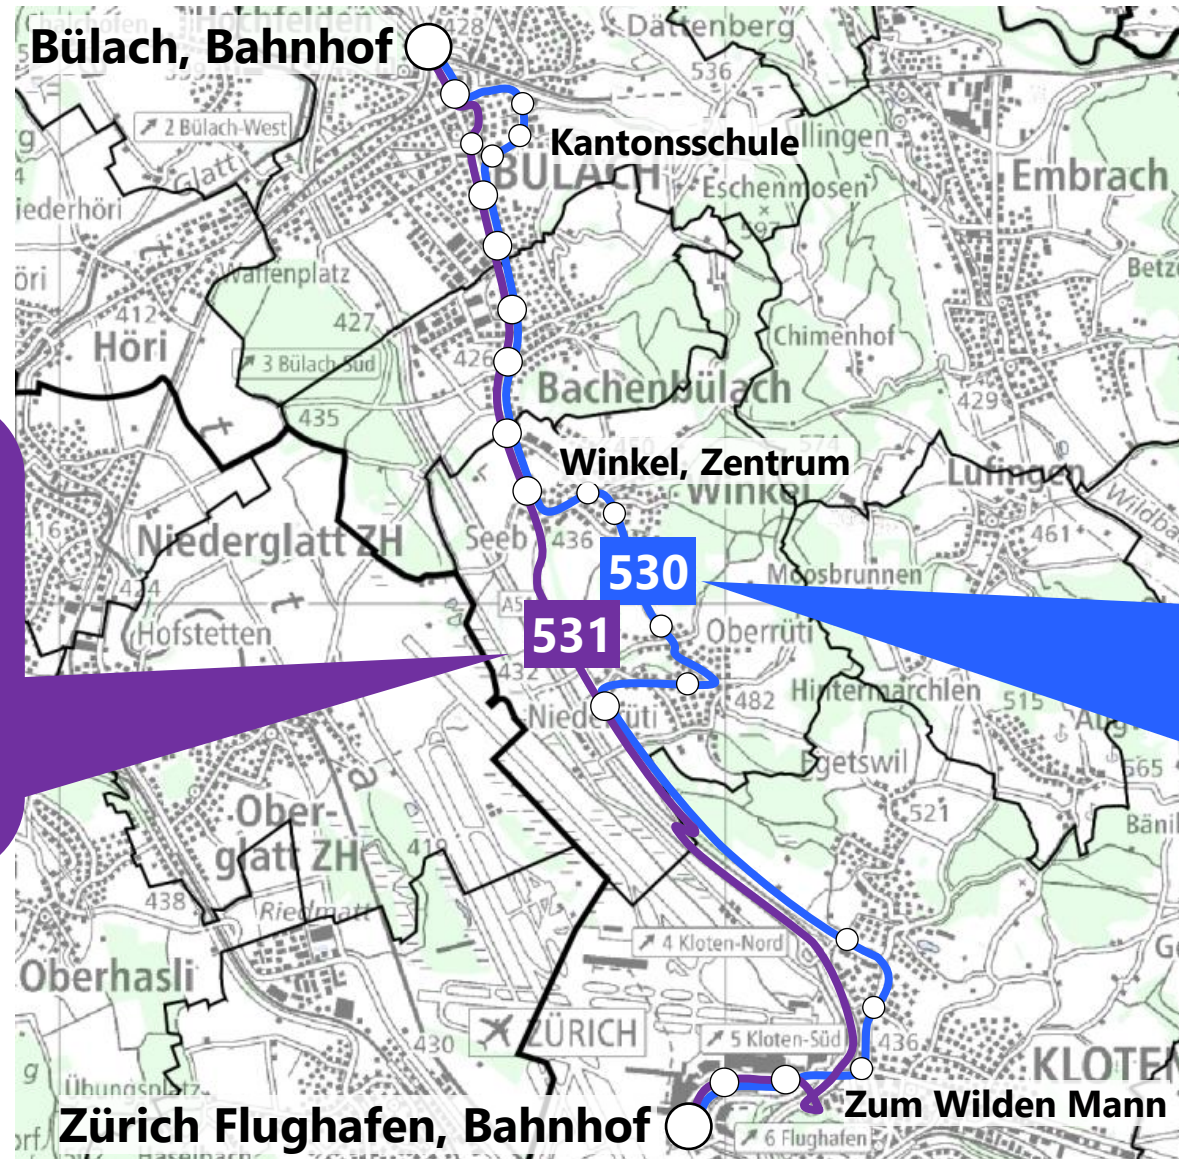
Bülach, Bahnhof
Hochfelden
428
Dättenberg
536
2 Bülach-West
Kantonsschule
Glatt
Bülach
Eschenmosen
Embrach
iederhöri
Waffenplatz
Betz
öri
412
427
Höri
Chimenhof
3 Bülach-Süd
426
Bachenbülach
429
435
Winkel, Zentrum
Winkel
Lufingen
Wildba
461
Niederglatt ZH
Seeb
436
530
Moosbrunnen
424
A51
531
Oberrüti
Hofstetten
432
Hintermarchlen
482
515
Niederrüti
Egetswil
565
Ober-
glatt ZH
521
Bänil
419
438
Riedmatt
4 Kloten-Nord
Oberhasli
Zürich
5 Kloten-Süd
430
436
Kloten
Übungsplatz
Zum Wilden Mann
Zürich Flughafen, Bahnhof
6 Flughafen